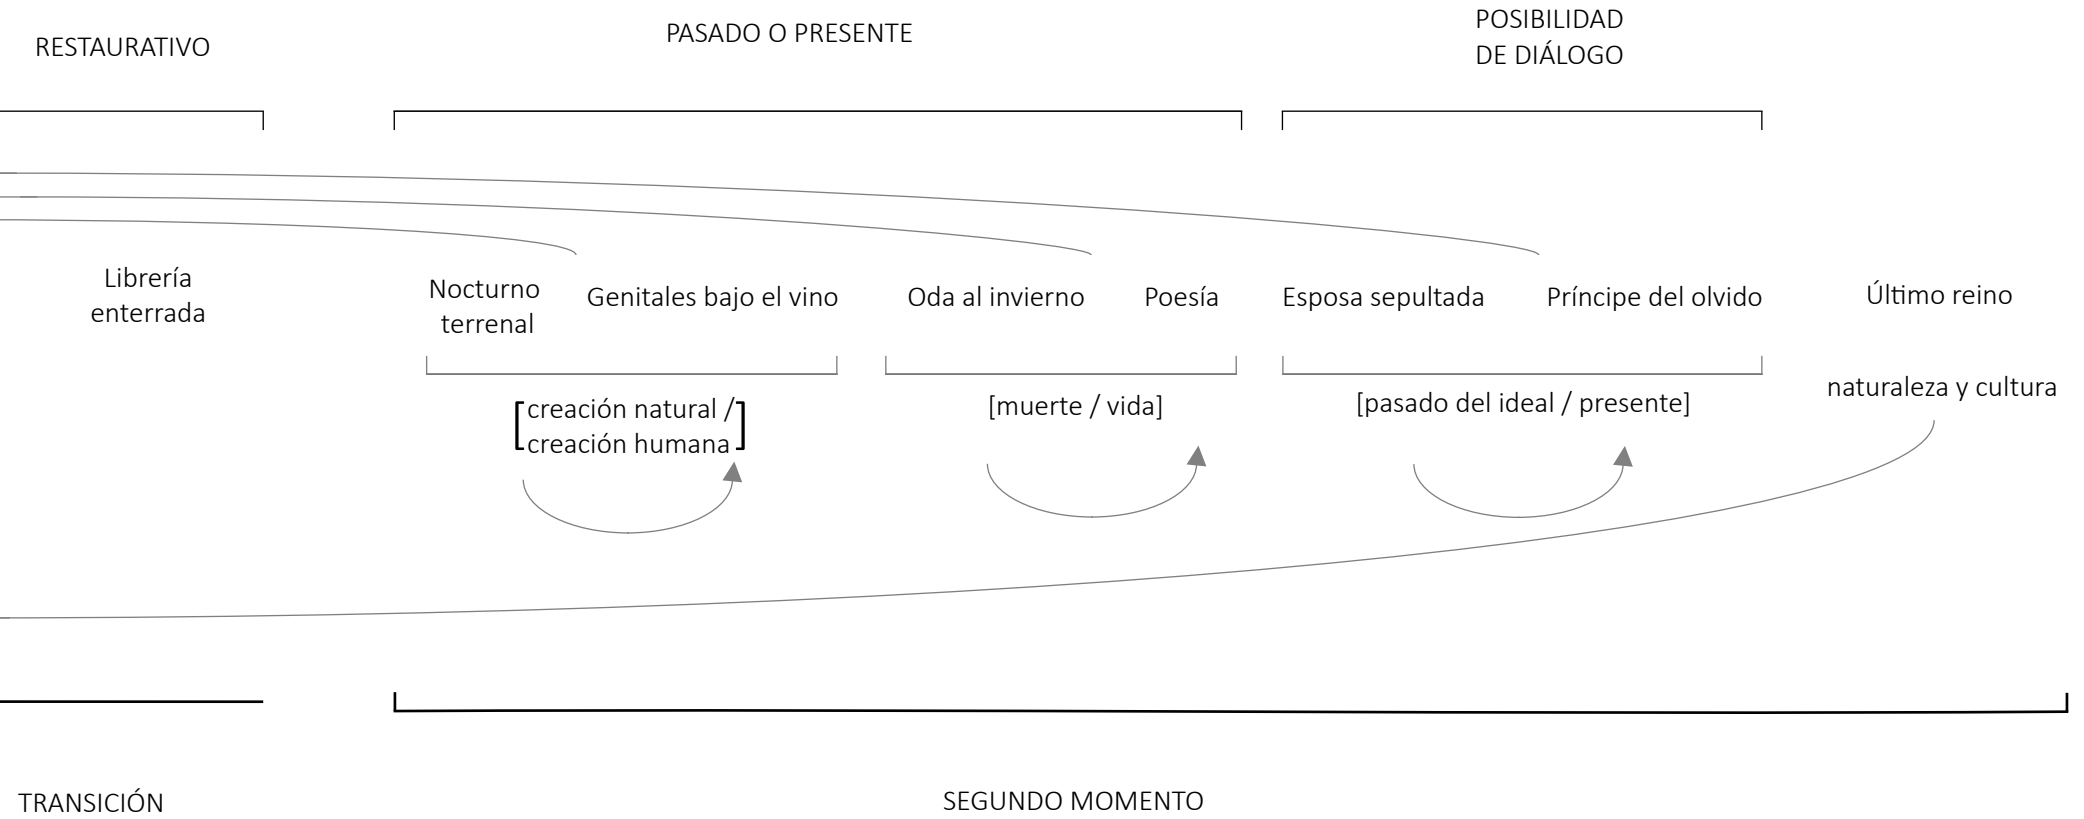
RESTAURATIVO

PASADO O PRESENTE

POSIBILIDAD DE DIÁLOGO

Librería enterrada

Nocturno terrenal

Genitales bajo el vino

Oda al invierno

Poesía

Esposa sepultada

Príncipe del olvido

Último reino

[creación natural / creación humana]

[muerte / vida]

[pasado del ideal / presente]

naturaleza y cultura

TRANSICIÓN

SEGUNDO MOMENTO